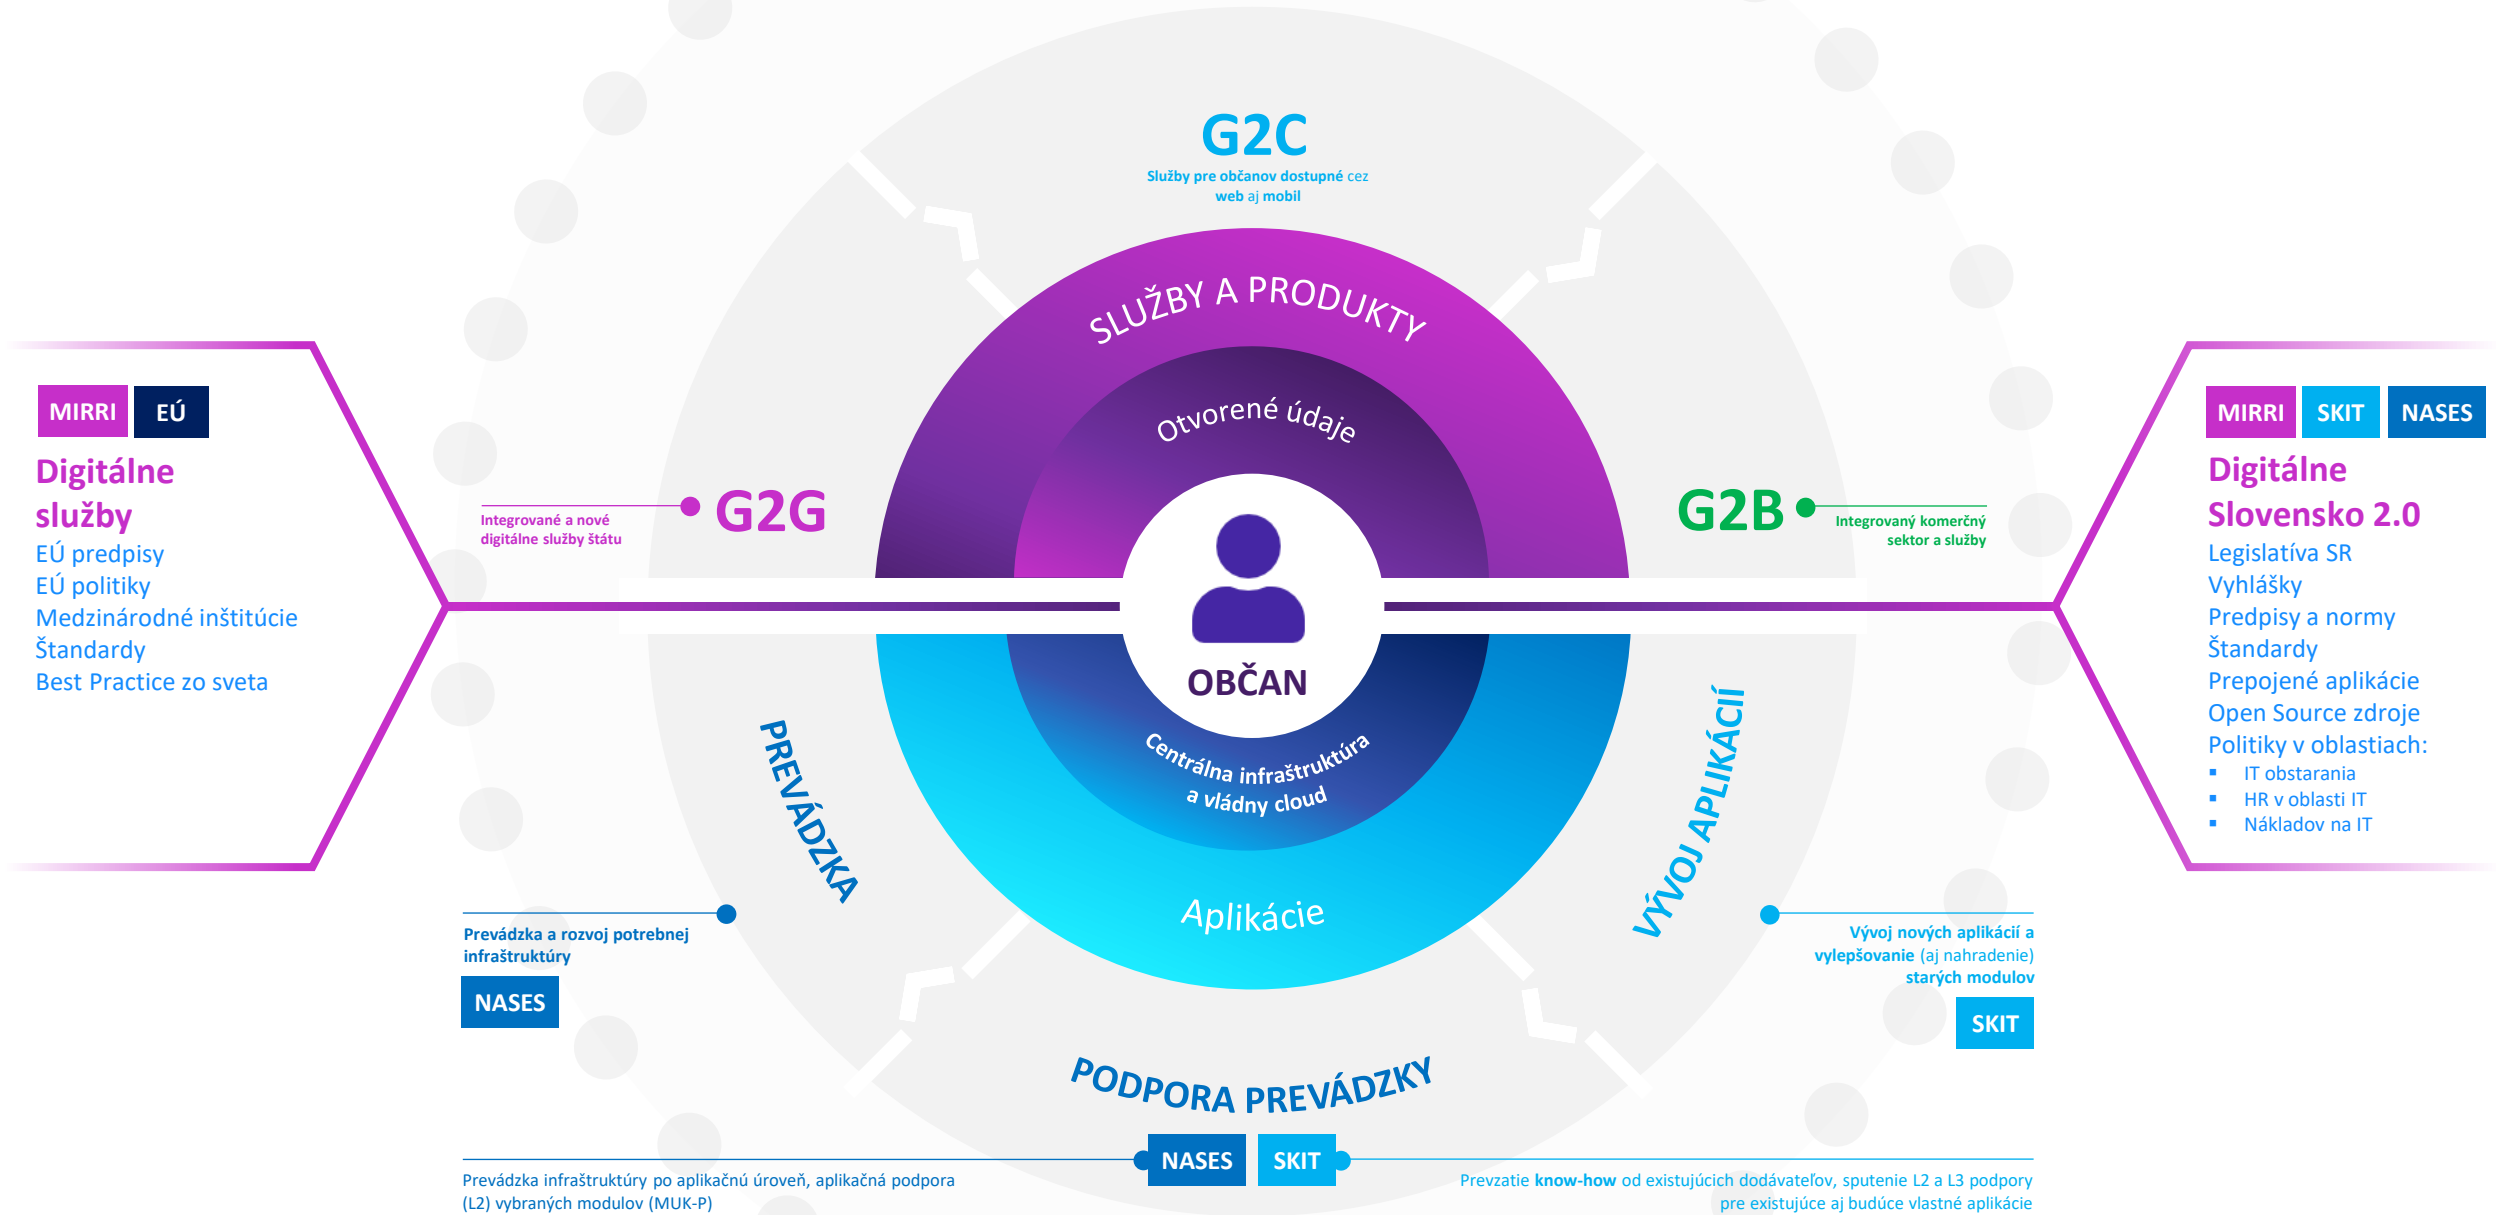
G2C
Služby pre občanov dostupné cez web aj mobil

SLUŽBY A PRODUKTY

Otvorené údaje

MIRRI EÚ
Digitálne služby
EÚ predpisy
EÚ politiky
Medzinárodné inštitúcie
Štandardy
Best Practice zo sveta

Integrované a nové digitálne služby štátu
G2G

G2B
Integrovaný komerčný sektor a služby

MIRRI SKIT NASES
Digitálne Slovensko 2.0
Legislatíva SR
Vyhlášky
Predpisy a normy
Štandardy
Prepojené aplikácie
Open Source zdroje
Politiky v oblastiach:
- IT obstarania
- HR v oblasti IT
- Nákladov na IT

OBČAN

Centrálna infraštruktúra a vládny cloud

PREVÁDZKA

VÝVOJ APLIKÁCIÍ

Aplikácie

Prevádzka a rozvoj potrebnej infraštruktúry
NASES

Vývoj nových aplikácií a vylepšovanie (aj nahradenie) starých modulov
SKIT

PODPORA PREVÁDZKY

NASES SKIT

Prevádzka infraštruktúry po aplikačnú úroveň, aplikačná podpora (L2) vybraných modulov (MUK-P)

Prevzatie know-how od existujúcich dodávateľov, spustenie L2 a L3 podpory pre existujúce aj budúce vlastné aplikácie